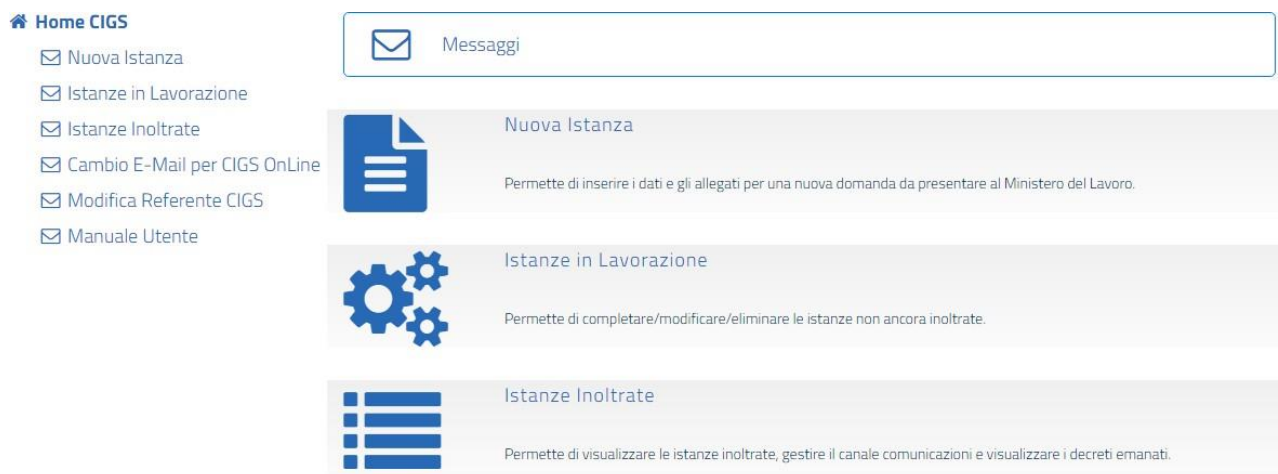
Home CIGS
Nuova Istanza
Istanze in Lavorazione
Istanze Inoltrate
Cambio E-Mail per CIGS OnLine
Modifica Referente CIGS
Manuale Utente

Messaggi

Nuova Istanza

Permette di inserire i dati e gli allegati per una nuova domanda da presentare al Ministero del Lavoro.

Istanze in Lavorazione

Permette di completare/modificare/eliminare le istanze non ancora inoltrate.

Istanze Inoltrate

Permette di visualizzare le istanze inoltrate, gestire il canale comunicazioni e visualizzare i decreti emanati.